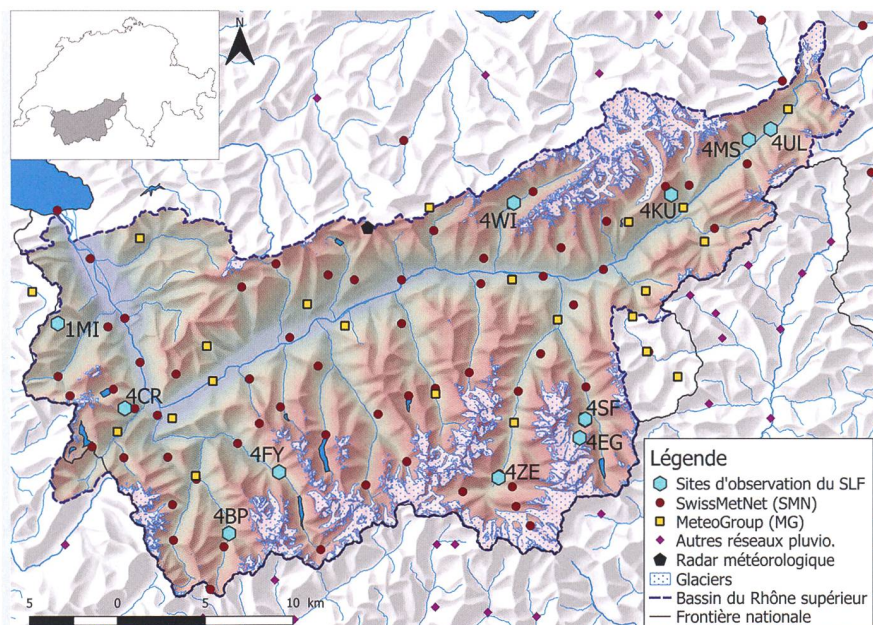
N

4MS
4UL
4KU
4WI
1MI
4CR
4SF
4EG
4FY
4ZE
4BP

Légende
Sites d'observation du SLF
SwissMetNet (SMN)
MeteoGroup (MG)
Autres réseaux pluvio.
Radar météorologique
Glaciers
Bassin du Rhône supérieur
Frontière nationale

5 0 5 10 km